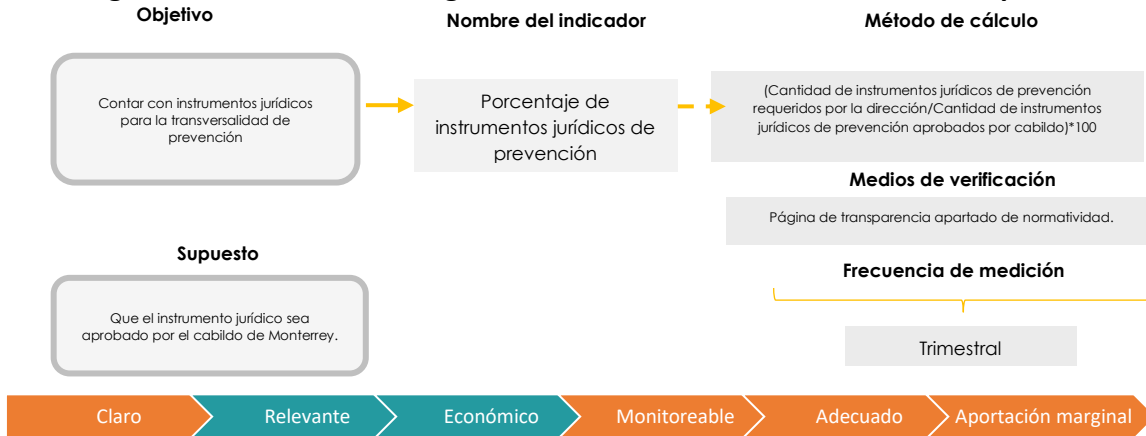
Objetivo

Contar con instrumentos jurídicos para la transversalidad de prevención

Nombre del indicador

Porcentaje de instrumentos jurídicos de prevención

Método de cálculo

(Cantidad de instrumentos jurídicos de prevención requeridos por la dirección/Cantidad de instrumentos jurídicos de prevención aprobados por cabildo)*100

Medios de verificación

Página de transparencia apartado de normatividad.

Supuesto

Que el instrumento jurídico sea aprobado por el cabildo de Monterrey.

Frecuencia de medición

Trimestral

Claro | Relevante | Económico | Monitoreable | Adecuado | Aportación marginal